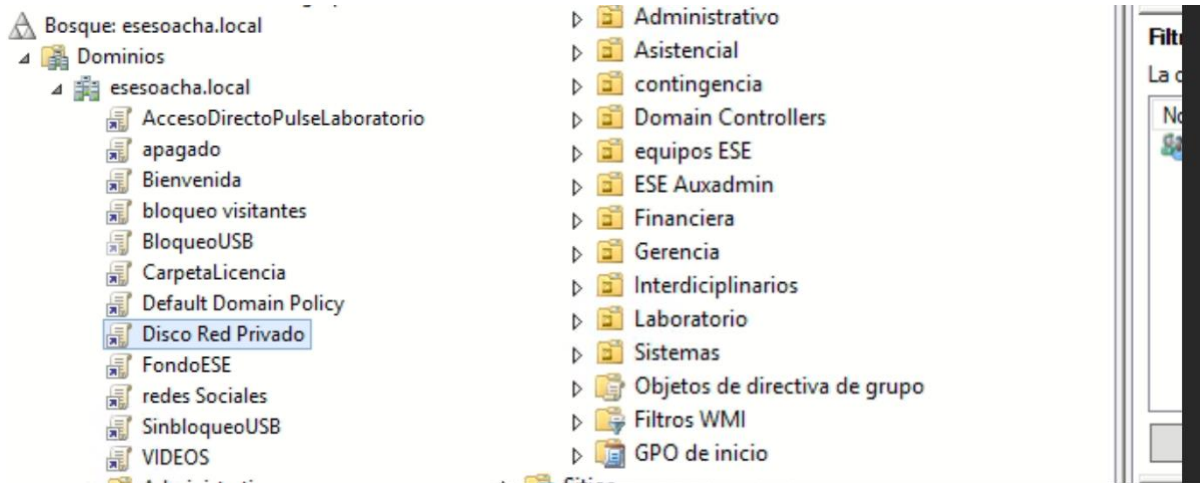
Bosque: esesoacha.local
Dominios
esesoacha.local
AccesoDirectoPulseLaboratorio
apagado
Bienvenida
bloqueo visitantes
BloqueoUSB
CarpetaLicencia
Default Domain Policy
Disco Red Privado
FondoESE
redes Sociales
SinbloqueoUSB
VIDEOS
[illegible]

Administrativo
Asistencial
contingencia
Domain Controllers
equipos ESE
ESE Auxadmin
Financiera
Gerencia
Interdiciplinarios
Laboratorio
Sistemas
Objetos de directiva de grupo
Filtros WMI
GPO de inicio
Sitios

Filtr
La c
No